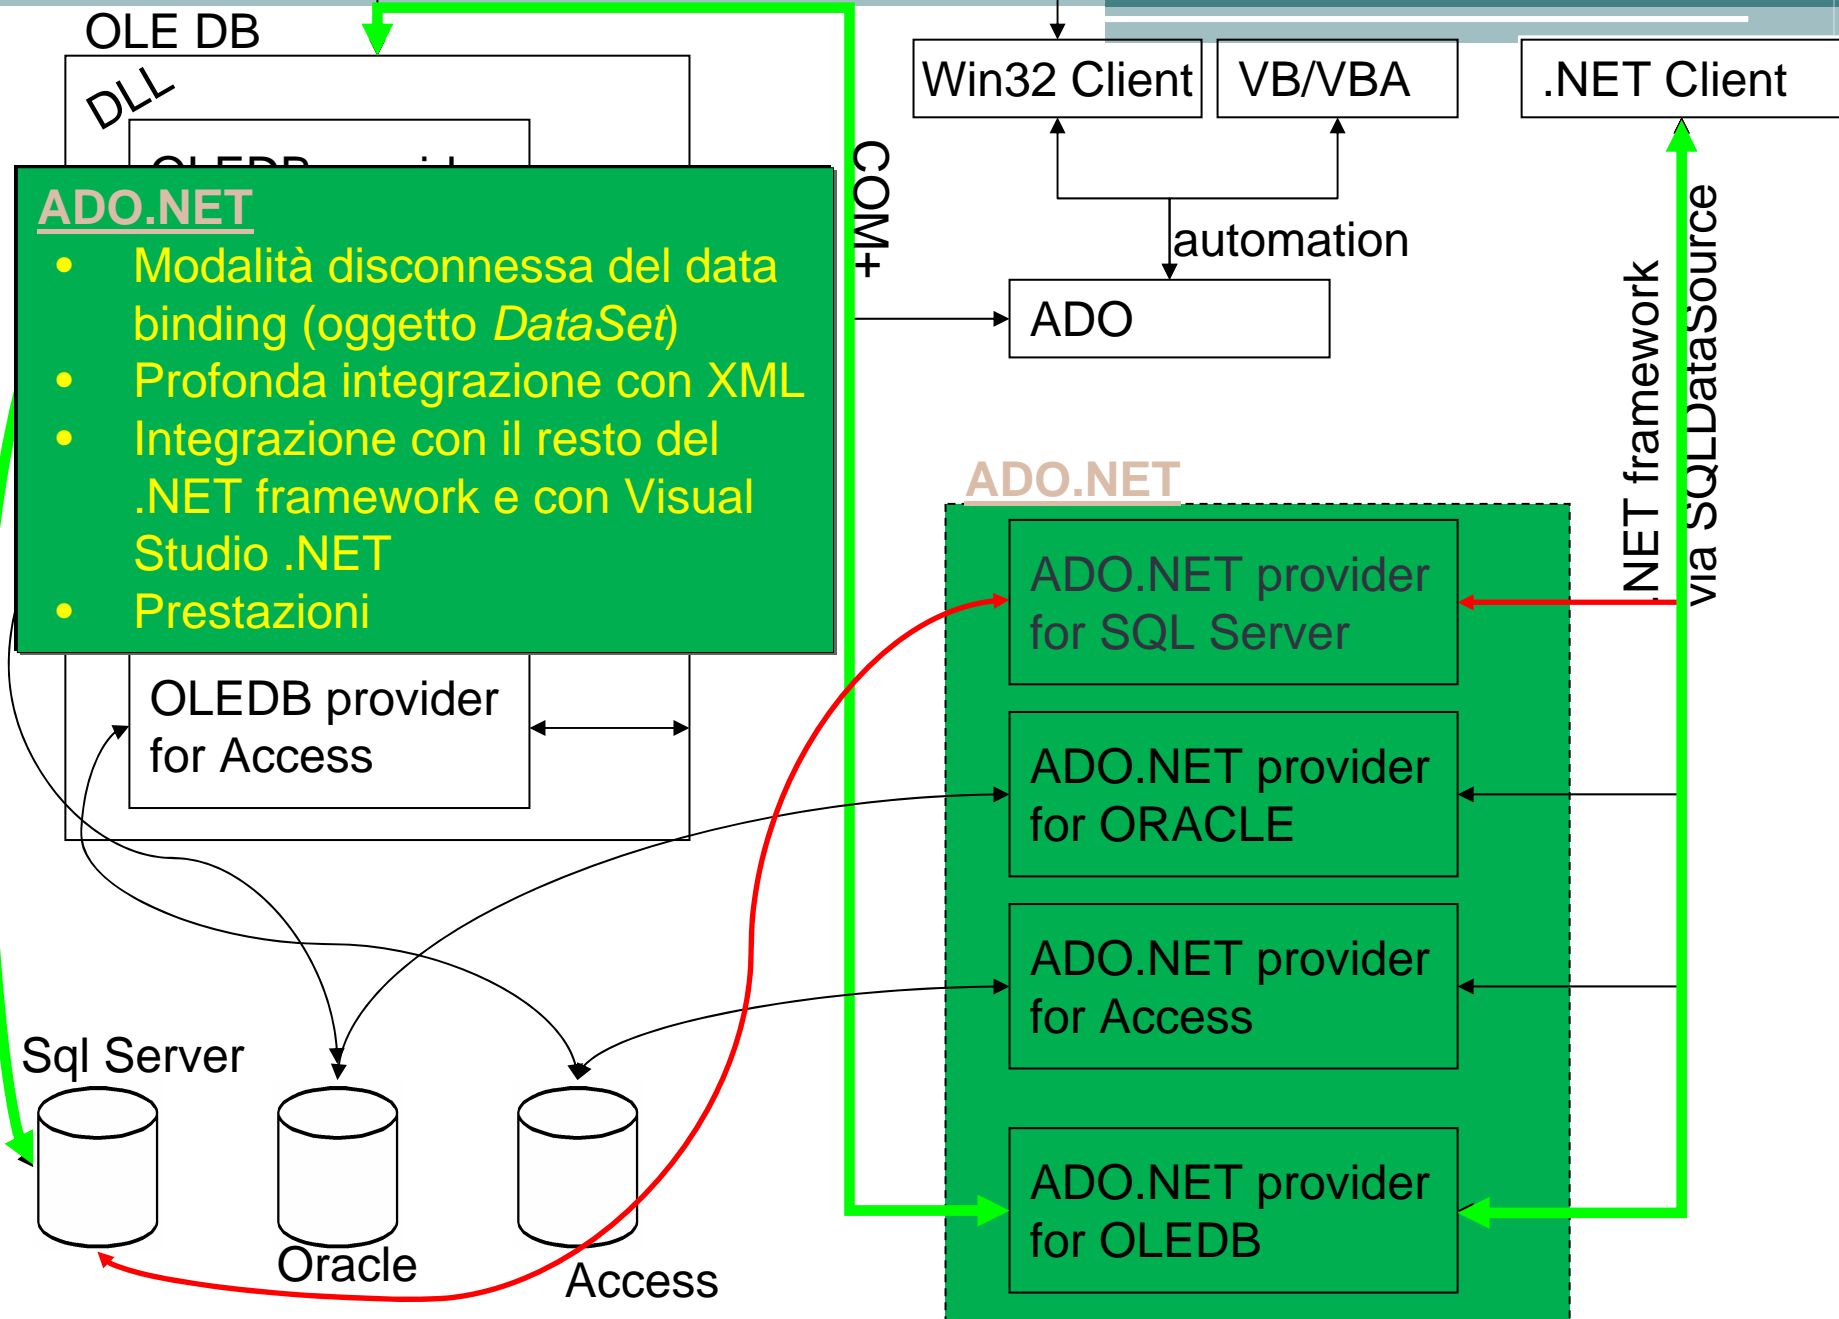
OLE DB

DLL

OLEDB provider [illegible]

ADO.NET
• Modalità disconnessa del data binding (oggetto *DataSet*)
• Profonda integrazione con XML
• Integrazione con il resto del .NET framework e con Visual Studio .NET
• Prestazioni

OLEDB provider for Access

COM+

Win32 Client

VB/VBA

.NET Client

automation

ADO

.NET framework via SQLDataSource

ADO.NET

ADO.NET provider for SQL Server

ADO.NET provider for ORACLE

ADO.NET provider for Access

ADO.NET provider for OLEDB

Sql Server

Oracle

Access